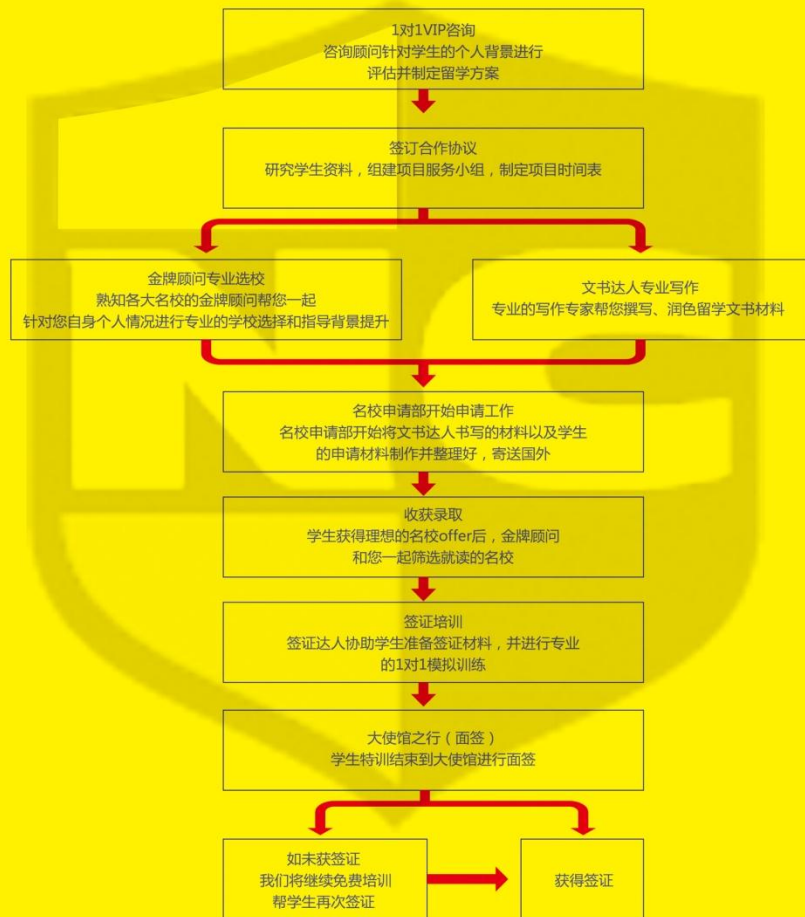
1对1VIP咨询
咨询顾问针对学生的个人背景进行评估并制定留学方案

签订合作协议
研究学生资料，组建项目服务小组，制定项目时间表

金牌顾问专业选校
熟知各大名校的金牌顾问帮您一起针对您自身个人情况进行专业的学校选择和指导背景提升

文书达人专业写作
专业的写作专家帮您撰写、润色留学文书材料

名校申请部开始申请工作
名校申请部开始将文书达人书写的材料以及学生的申请材料制作并整理好，寄送国外

收获录取
学生获得理想的名校offer后，金牌顾问和您一起筛选就读的名校

签证培训
签证达人协助学生准备签证材料，并进行专业的1对1模拟训练

大使馆之行（面签）
学生特训结束到大使馆进行面签

如未获签证
我们将继续免费培训
帮学生再次签证

获得签证